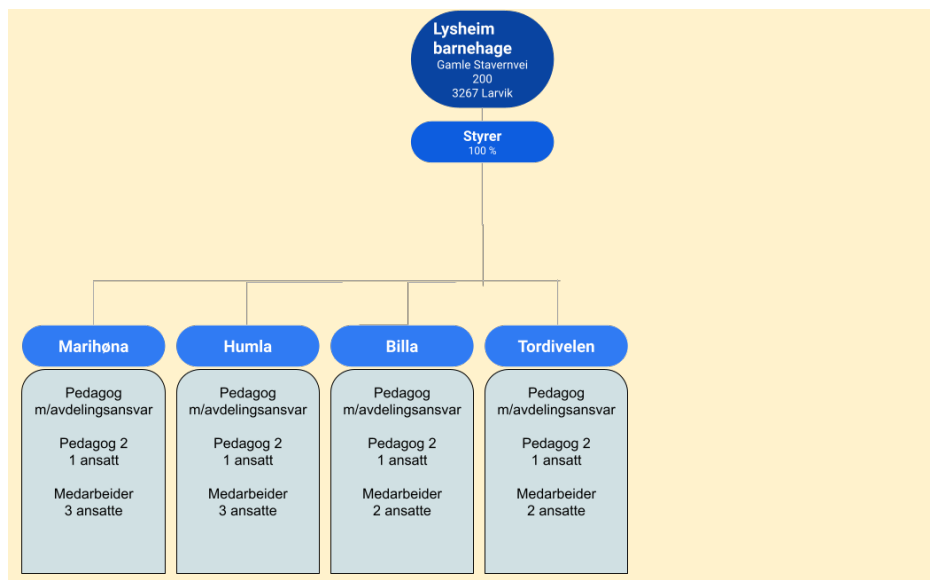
Lysheim barnehage
Gamle Stavernvei 200
3267 Larvik

Styrer
100 %

Marihøna

Pedagog m/avdelingsansvar

Pedagog 2
1 ansatt

Medarbeider
3 ansatte

Humla

Pedagog m/avdelingsansvar

Pedagog 2
1 ansatt

Medarbeider
3 ansatte

Billa

Pedagog m/avdelingsansvar

Pedagog 2
1 ansatt

Medarbeider
2 ansatte

Tordivelen

Pedagog m/avdelingsansvar

Pedagog 2
1 ansatt

Medarbeider
2 ansatte